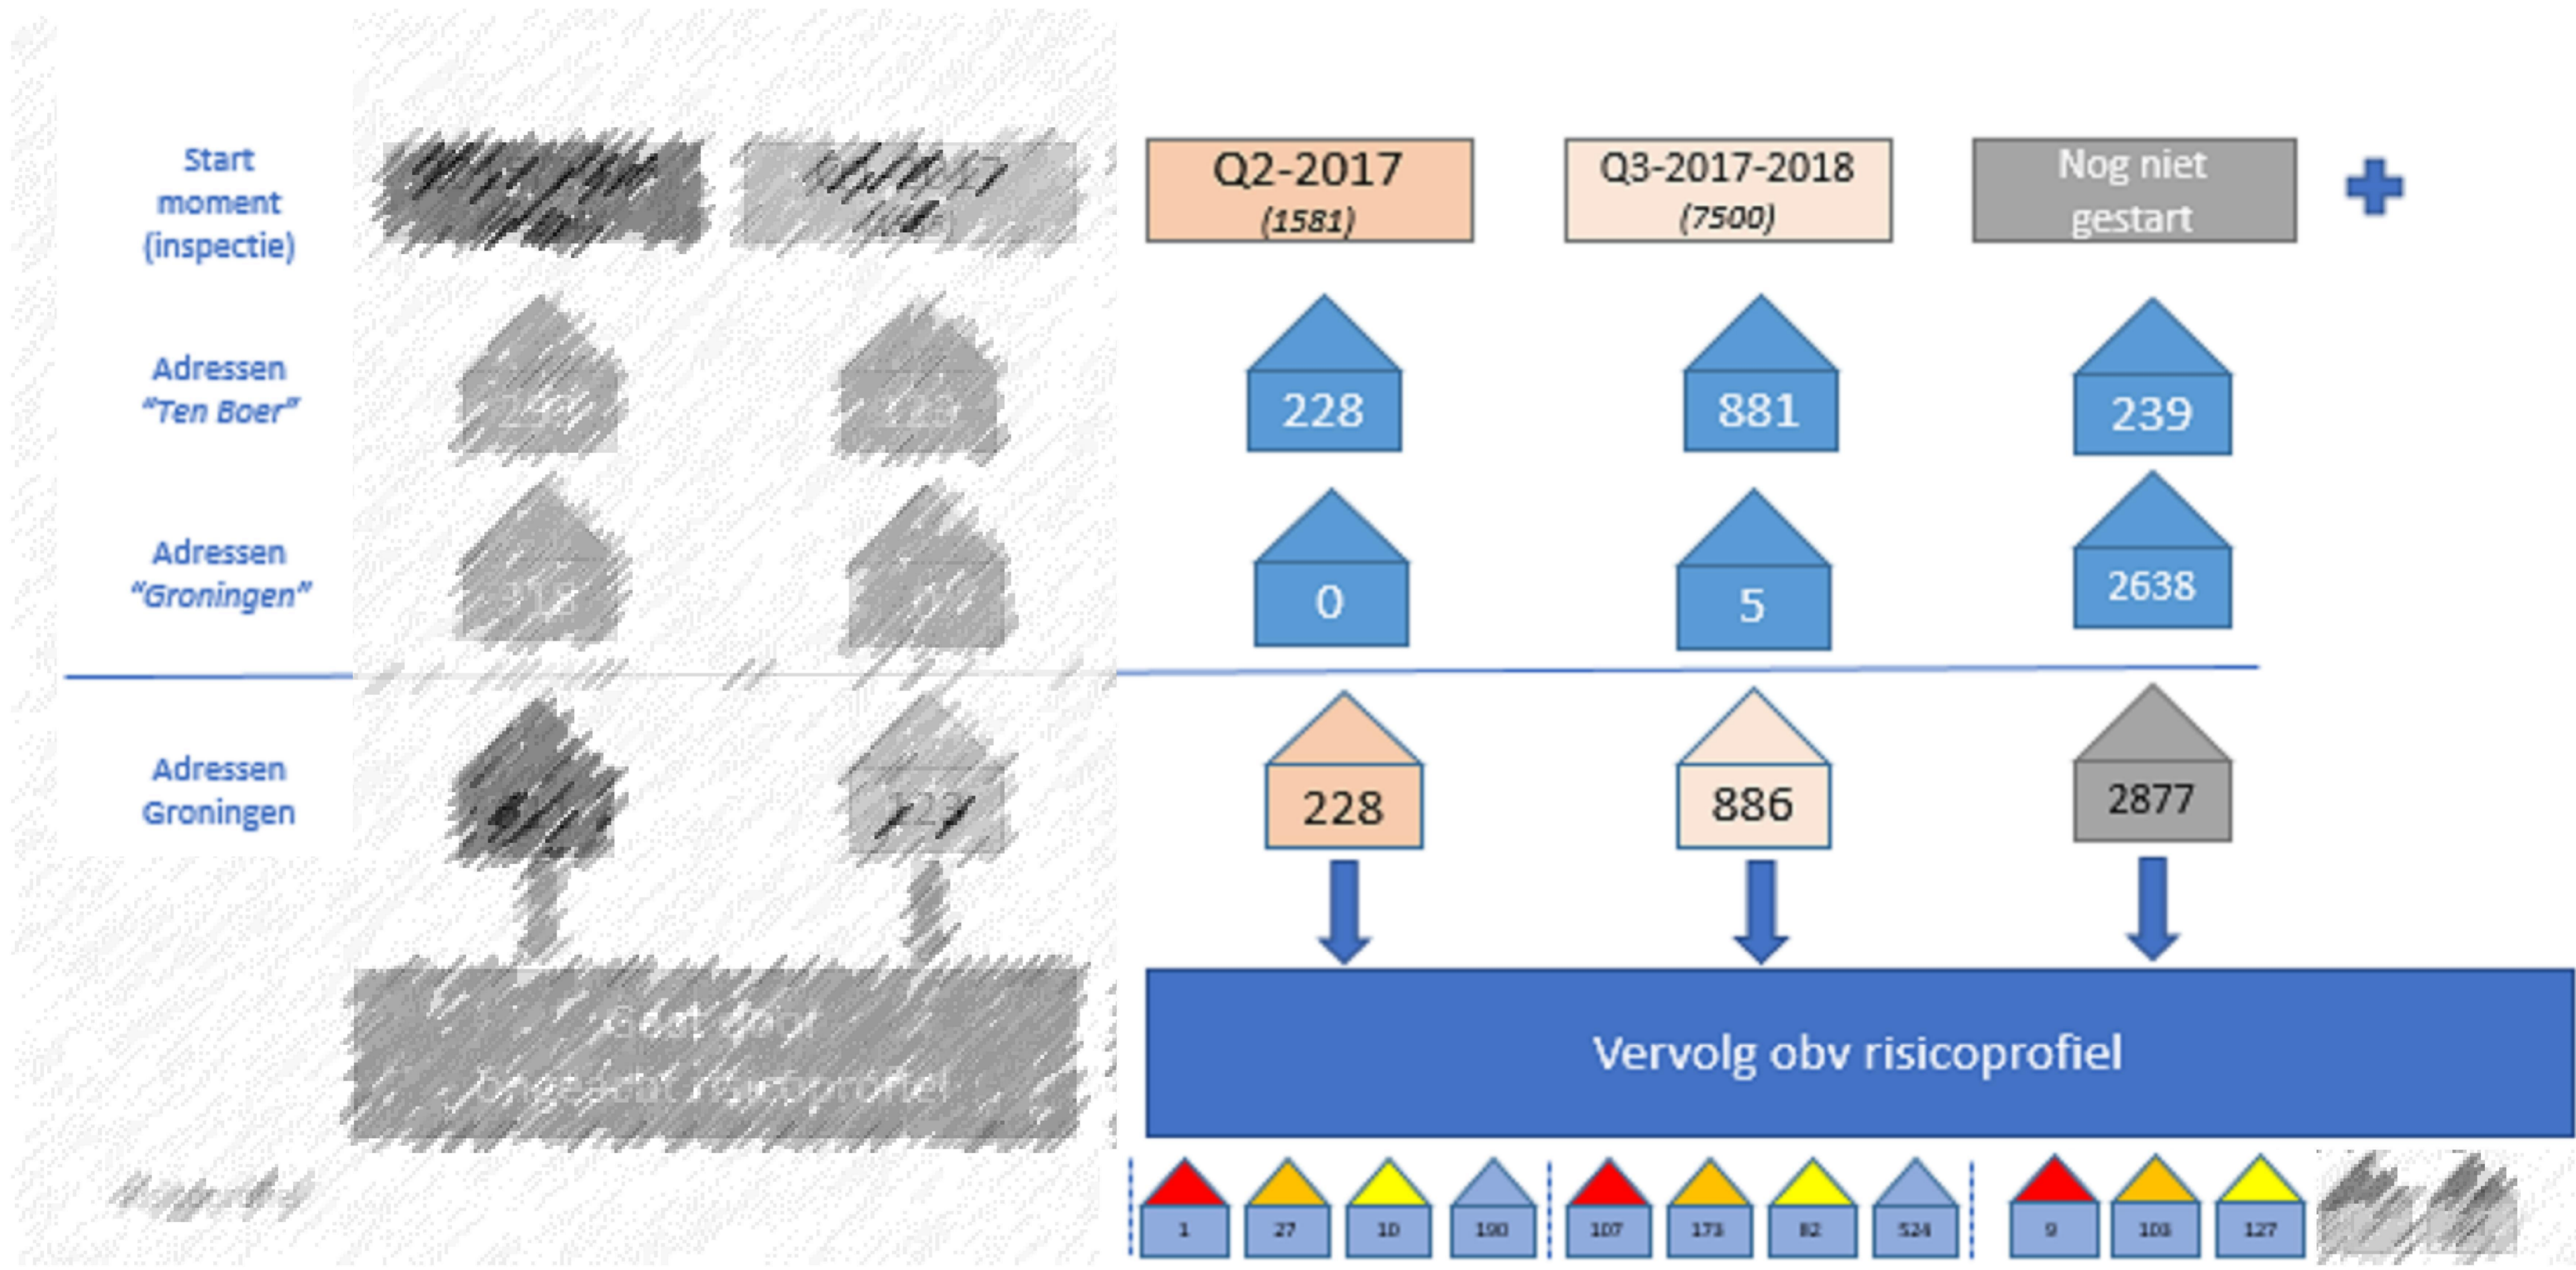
Start moment (inspectie)

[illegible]

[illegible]

Q2-2017
(1581)

Q3-2017-2018
(7500)

Nog niet gestart

Adressen "Ten Boer"

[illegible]

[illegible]

228

881

239

Adressen "Groningen"

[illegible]

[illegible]

0

5

2638

Adressen Groningen

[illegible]

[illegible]

228

886

2877

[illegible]

Vervolg obv risicoprofiel

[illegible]

1

27

10

190

107

173

82

524

9

103

127